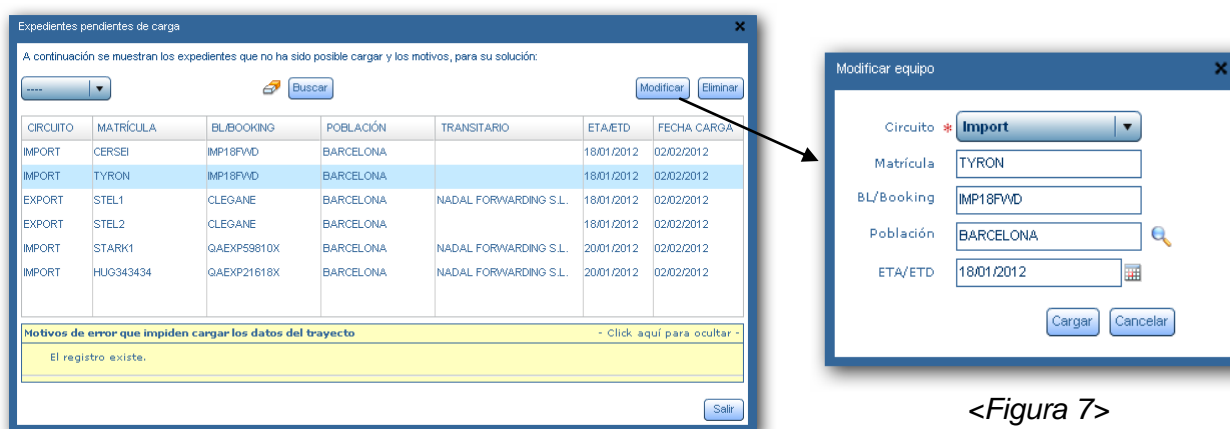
Expedientes pendientes de carga

A continuación se muestran los expedientes que no ha sido posible cargar y los motivos, para su solución:

---- Buscar Modificar Eliminar

| CIRCUITO | MATRÍCULA | BL/BOOKING | POBLACIÓN | TRANSITARIO | ETA/ETD | FECHA CARGA |
|---|---|---|---|---|---|---|
| IMPORT | CERSEI | IMP18FWD | BARCELONA | | 18/01/2012 | 02/02/2012 |
| IMPORT | TYRON | IMP18FWD | BARCELONA | | 18/01/2012 | 02/02/2012 |
| EXPORT | STEL1 | CLEGANE | BARCELONA | NADAL FORWARDING S.L. | 18/01/2012 | 02/02/2012 |
| EXPORT | STEL2 | CLEGANE | BARCELONA | | 18/01/2012 | 02/02/2012 |
| IMPORT | STARK1 | QAEXP59810X | BARCELONA | NADAL FORWARDING S.L. | 20/01/2012 | 02/02/2012 |
| IMPORT | HUG343434 | QAEXP21618X | BARCELONA | NADAL FORWARDING S.L. | 20/01/2012 | 02/02/2012 |

Motivos de error que impiden cargar los datos del trayecto - Click aquí para ocultar -

El registro existe.

Salir

Modificar equipo

Circuito * Import

Matrícula TYRON

BL/Booking IMP18FWD

Población BARCELONA

ETA/ETD 18/01/2012

Cargar Cancelar

<Figura 7>